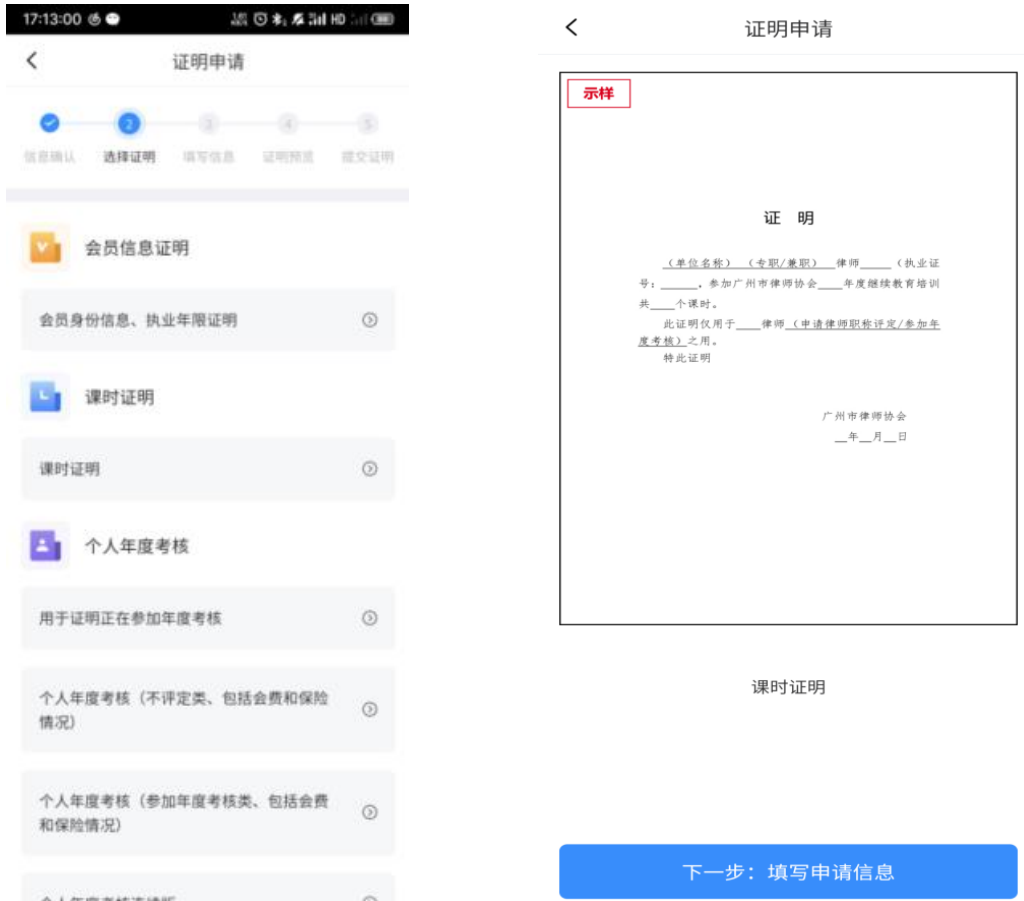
17:13:00

证明申请

2 3 4 5

信息确认 选择证明 填写信息 证明预览 提交证明

会员信息证明

会员身份信息、执业年限证明

课时证明

课时证明

个人年度考核

用于证明正在参加年度考核

个人年度考核（不评定类、包括会费和保险情况）

个人年度考核（参加年度考核类、包括会费和保险情况）

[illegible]

证明申请

示样

证 明

（单位名称） （专职/兼职） 律师____（执业证号：____，参加广州市律师协会____年度继续教育培训共____个课时。

此证明仅用于____律师（申请律师职称评定/参加年度考核）之用。

特此证明

广州市律师协会
__年__月__日

课时证明

下一步：填写申请信息